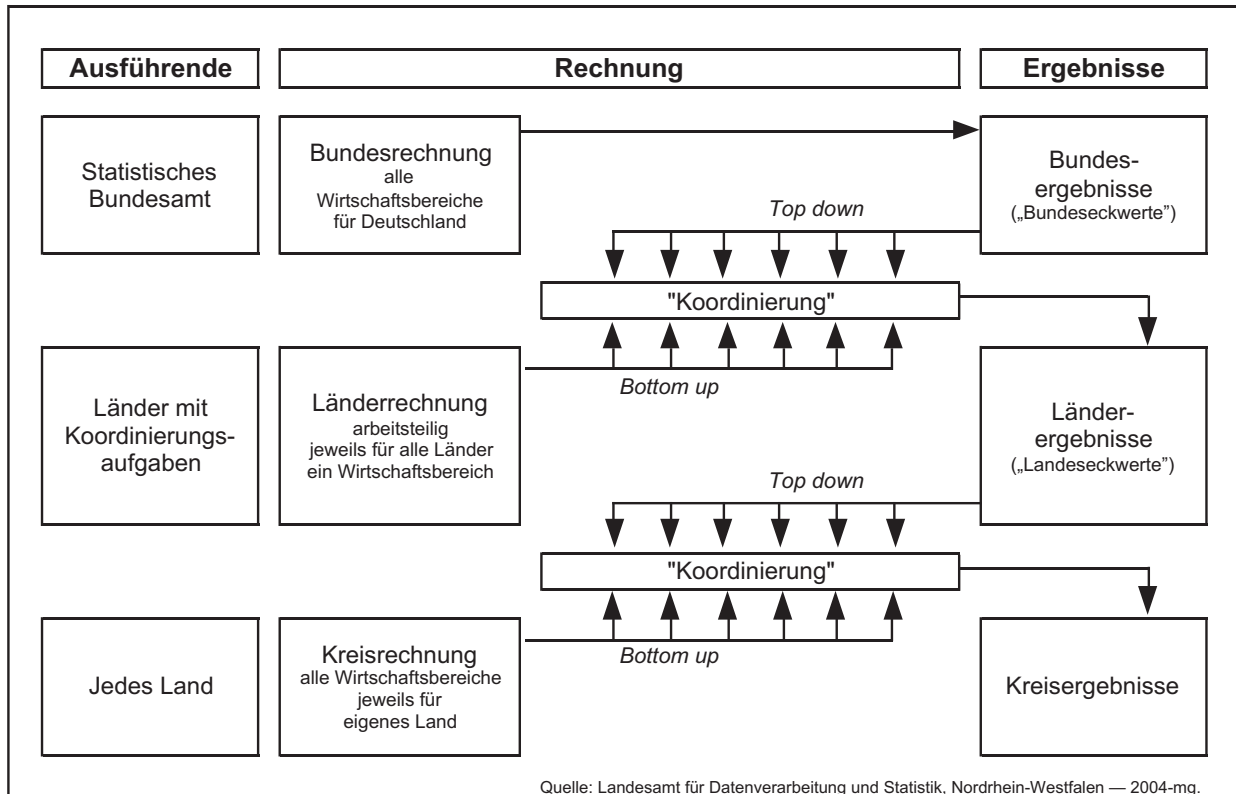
Ausführende

Rechnung

Ergebnisse

Statistisches Bundesamt

Bundesrechnung
alle Wirtschaftsbereiche für Deutschland

Bundesergebnisse
(„Bundeseckwerte")

Top down

"Koordinierung"

Bottom up

Länder mit Koordinierungsaufgaben

Länderrechnung
arbeitsteilig jeweils für alle Länder ein Wirtschaftsbereich

Länderergebnisse
(„Landeseckwerte")

Top down

"Koordinierung"

Bottom up

Jedes Land

Kreisrechnung
alle Wirtschaftsbereiche jeweils für eigenes Land

Kreisergebnisse

Quelle: Landesamt für Datenverarbeitung und Statistik, Nordrhein-Westfalen — 2004-mg.